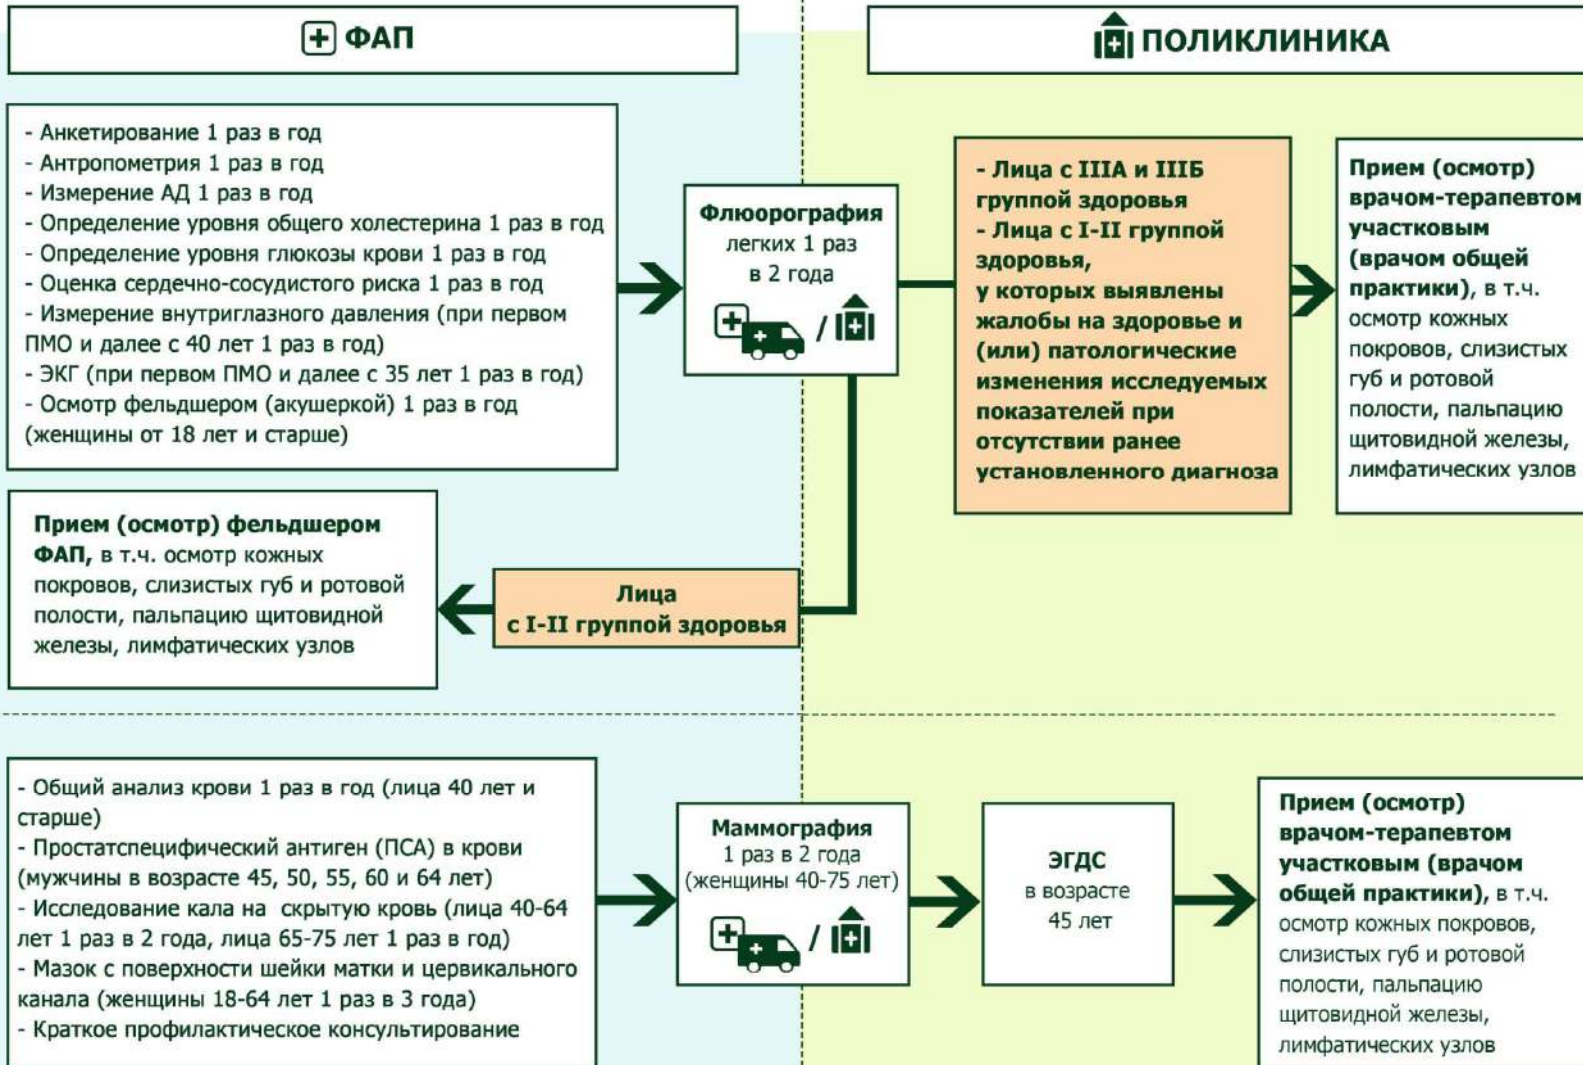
ФАП

ПОЛИКЛИНИКА

- Анкетирование 1 раз в год
- Антропометрия 1 раз в год
- Измерение АД 1 раз в год
- Определение уровня общего холестерина 1 раз в год
- Определение уровня глюкозы крови 1 раз в год
- Оценка сердечно-сосудистого риска 1 раз в год
- Измерение внутриглазного давления (при первом ПМО и далее с 40 лет 1 раз в год)
- ЭКГ (при первом ПМО и далее с 35 лет 1 раз в год)
- Осмотр фельдшером (акушеркой) 1 раз в год (женщины от 18 лет и старше)

Флюорография легких 1 раз в 2 года

/

- Лица с IIIА и IIIБ группой здоровья
- Лица с I-II группой здоровья, у которых выявлены жалобы на здоровье и (или) патологические изменения исследуемых показателей при отсутствии ранее установленного диагноза

Прием (осмотр) врачом-терапевтом участковым (врачом общей практики), в т.ч. осмотр кожных покровов, слизистых губ и ротовой полости, пальпацию щитовидной железы, лимфатических узлов

Прием (осмотр) фельдшером ФАП, в т.ч. осмотр кожных покровов, слизистых губ и ротовой полости, пальпацию щитовидной железы, лимфатических узлов

Лица с I-II группой здоровья

- Общий анализ крови 1 раз в год (лица 40 лет и старше)
- Простатспецифический антиген (ПСА) в крови (мужчины в возрасте 45, 50, 55, 60 и 64 лет)
- Исследование кала на скрытую кровь (лица 40-64 лет 1 раз в 2 года, лица 65-75 лет 1 раз в год)
- Мазок с поверхности шейки матки и цервикального канала (женщины 18-64 лет 1 раз в 3 года)
- Краткое профилактическое консультирование

Маммография 1 раз в 2 года (женщины 40-75 лет)

/

ЭГДС в возрасте 45 лет

Прием (осмотр) врачом-терапевтом участковым (врачом общей практики), в т.ч. осмотр кожных покровов, слизистых губ и ротовой полости, пальпацию щитовидной железы, лимфатических узлов